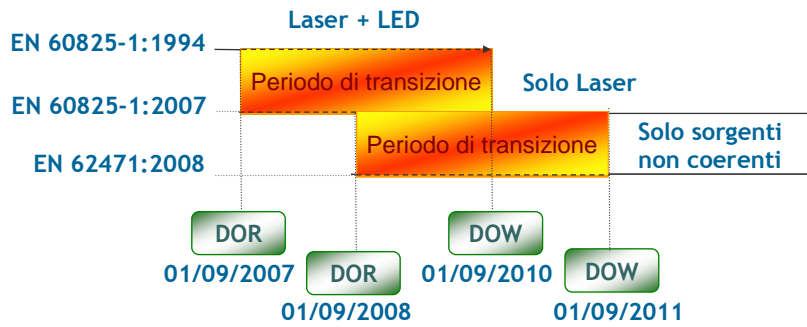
Laser + LED

EN 60825-1:1994

Periodo di transizione

Solo Laser

EN 60825-1:2007

Periodo di transizione

Solo sorgenti non coerenti

EN 62471:2008

DOR

01/09/2007

DOR

01/09/2008

DOW

01/09/2010

DOW

01/09/2011